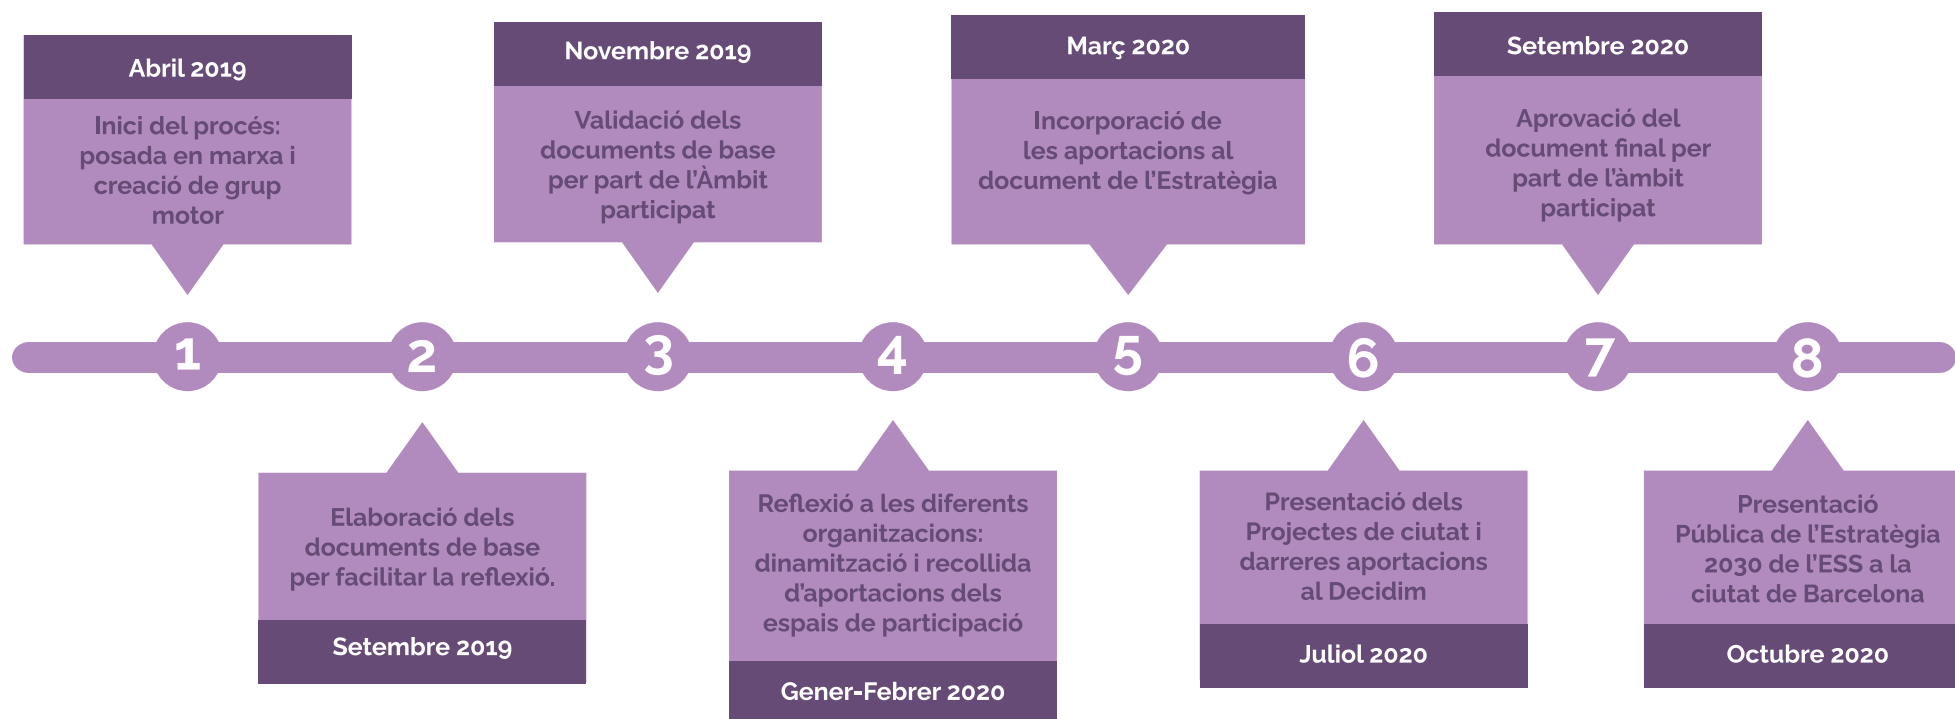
Abril 2019

Inici del procés: posada en marxa i creació de grup motor

Novembre 2019

Validació dels documents de base per part de l'Àmbit participat

Març 2020

Incorporació de les aportacions al document de l'Estratègia

Setembre 2020

Aprovació del document final per part de l'àmbit participat

1 2 3 4 5 6 7 8

Elaboració dels documents de base per facilitar la reflexió.

Setembre 2019

Reflexió a les diferents organitzacions: dinamització i recollida d'aportacions dels espais de participació

Gener-Febrer 2020

Presentació dels Projectes de ciutat i darreres aportacions al Decidim

Juliol 2020

Presentació Pública de l'Estratègia 2030 de l'ESS a la ciutat de Barcelona

Octubre 2020